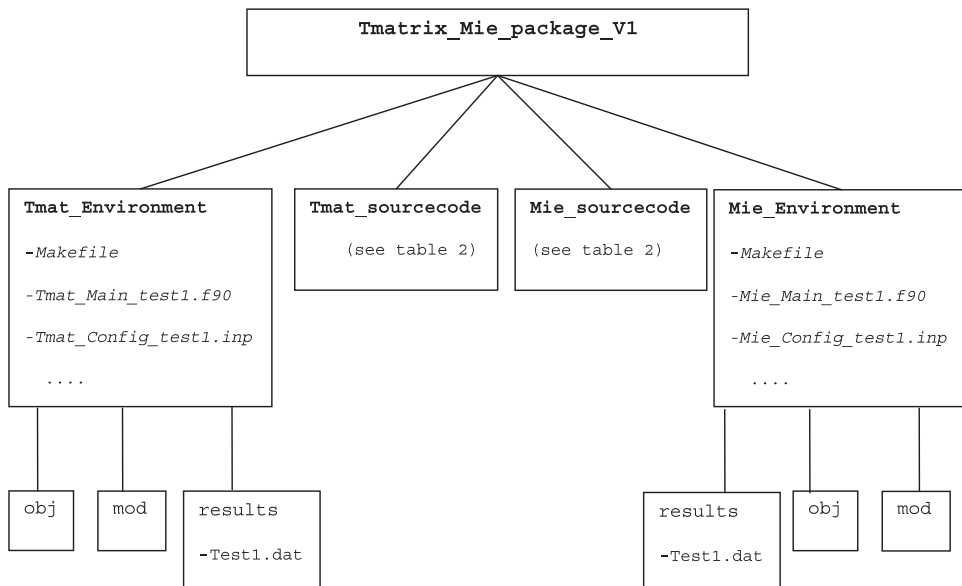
Tmatrix_Mie_package_V1

Tmat_Environment

-Makefile

-Tmat_Main_test1.f90

-Tmat_Config_test1.inp

....

Tmat_sourcecode

(see table 2)

Mie_sourcecode

(see table 2)

Mie_Environment

-Makefile

-Mie_Main_test1.f90

-Mie_Config_test1.inp

....

obj

mod

results

-Test1.dat

results

-Test1.dat

obj

mod